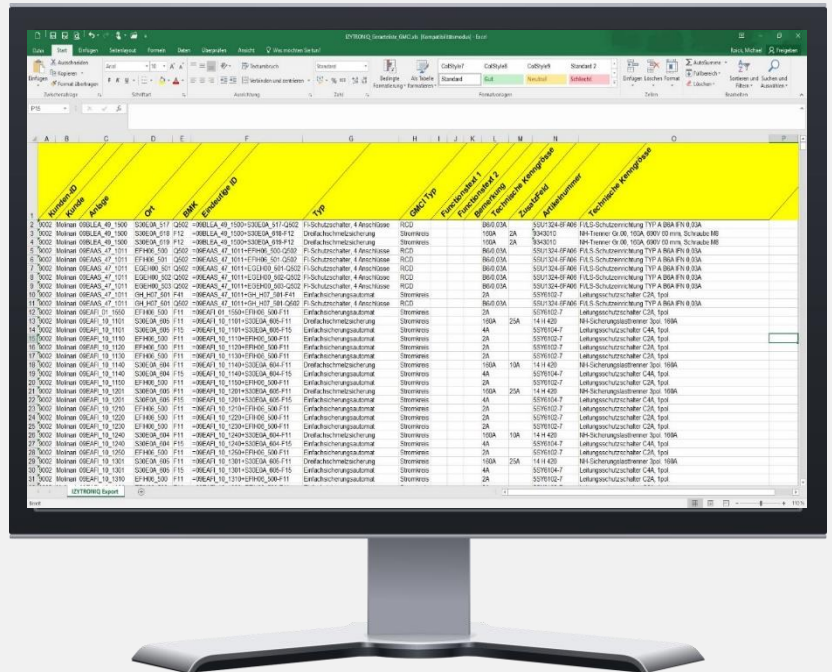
IZYTRONIQ_Smarttable_GMC.xls [Kompatibilitätsmodus] - Excel

Datei Start Einfügen Seitenlayout Formeln Daten Überprüfen Ansicht Was möchten Sie tun?

Ausschneiden Kopieren Format übertragen Zwischenablage Schriftart Ausrichtung Zahl Formatvorlagen Zellen Bearbeiten

Textumbruch Verbinden und zentrieren Standard Bedingte Formatierung Als Tabelle formatieren

CalStyle7 CalStyle8 CalStyle9 Standard 2 Standard Gut Neutral Schlecht

Einfügen Löschen Format AutoSumme Füllbereich Löschen Sortieren und Filtern Suchen und Auswählen

P16

| | A | B | C | D | E | F | G | H | I | J | K | L | M | N | O |
|---|---|---|---|---|---|---|---|---|---|---|---|---|---|---|---|
| 1 | Kunden-ID | Kunde | Anlage | Ort | BMK | Eindeutige ID | Typ | GMC-I Typ | Functionstest 1 | Functionstest 2 | Bemerkung | Technische Kenngrösse | Zusatzfeld | Artikelnummer | Technische Kenngrösse |
| 2 | 0002 | Molinari | 00BLEA_49_1500 | S30E0A_517 | Q502 | =00BLEA_49_1500+S30E0A_517-Q502 | FI-Schutzschalter, 4 Anschlüsse | RCD | | | | B6/0.03A | | 5SU1324-6FA06 | FI/LS-Schutzeinrichtung TYP A B6A IFN 0,03A |
| 3 | 0002 | Molinari | 00BLEA_49_1500 | S30E0A_618 | F12 | =00BLEA_49_1500+S30E0A_618-F12 | Dreifachschmelzsicherung | Stromkreis | | | | 160A | 2A | 9343010 | NH-Trenner Gr.00, 160A, 690V 60 mm, Schraube M8 |
| 4 | 0002 | Molinari | 00BLEA_49_1500 | S30E0A_619 | F12 | =00BLEA_49_1500+S30E0A_619-F12 | Dreifachschmelzsicherung | Stromkreis | | | | 100A | 2A | 9343010 | NH-Trenner Gr.00, 160A, 690V 60 mm, Schraube M8 |
| 5 | 0002 | Molinari | 00EAAS_47_1011 | EFH00_500 | Q502 | =00EAAS_47_1011+EFH00_500-Q502 | FI-Schutzschalter, 4 Anschlüsse | RCD | | | | B6/0.03A | | 5SU1324-6FA06 | FI/LS-Schutzeinrichtung TYP A B6A IFN 0,03A |
| 6 | 0002 | Molinari | 00EAAS_47_1011 | EFH00_501 | Q502 | =00EAAS_47_1011+EFH00_501-Q502 | FI-Schutzschalter, 4 Anschlüsse | RCD | | | | B6/0.03A | | 5SU1324-6FA06 | FI/LS-Schutzeinrichtung TYP A B6A IFN 0,03A |
| 7 | 0002 | Molinari | 00EAAS_47_1011 | EGEH00_501 | Q502 | =00EAAS_47_1011+EGEH00_501-Q502 | FI-Schutzschalter, 4 Anschlüsse | RCD | | | | B6/0.03A | | 5SU1324-6FA06 | FI/LS-Schutzeinrichtung TYP A B6A IFN 0,03A |
| 8 | 0002 | Molinari | 00EAAS_47_1011 | EGEH00_502 | Q502 | =00EAAS_47_1011+EGEH00_502-Q502 | FI-Schutzschalter, 4 Anschlüsse | RCD | | | | B6/0.03A | | 5SU1324-6FA06 | FI/LS-Schutzeinrichtung TYP A B6A IFN 0,03A |
| 9 | 0002 | Molinari | 00EAAS_47_1011 | EGEH00_503 | Q502 | =00EAAS_47_1011+EGEH00_503-Q502 | FI-Schutzschalter, 4 Anschlüsse | RCD | | | | B6/0.03A | | 5SU1324-6FA06 | FI/LS-Schutzeinrichtung TYP A B6A IFN 0,03A |
| 10 | 0002 | Molinari | 00EAAS_47_1011 | GH_H07_501 | F41 | =00EAAS_47_1011+GH_H07_501-F41 | Einfachsicherungsautomat | Stromkreis | | | | 2A | | 5SY6102-7 | Leitungsschutzschalter C2A, 1pol. |
| 11 | 0002 | Molinari | 00EAAS_47_1011 | GH_H07_501 | Q502 | =00EAAS_47_1011+GH_H07_501-Q502 | FI-Schutzschalter, 4 Anschlüsse | RCD | | | | B6/0.03A | | 5SU1324-6FA06 | FI/LS-Schutzeinrichtung TYP A B6A IFN 0,03A |
| 12 | 0002 | Molinari | 00EAFI_01_1550 | EFH00_500 | F11 | =00EAFI_01_1550+EFH00_500-F11 | Einfachsicherungsautomat | Stromkreis | | | | 2A | | 5SY6102-7 | Leitungsschutzschalter C2A, 1pol. |
| 13 | 0002 | Molinari | 00EAFI_10_1101 | S30E0A_605 | F15 | =00EAFI_10_1101+S30E0A_605-F15 | Dreifachschmelzsicherung | Stromkreis | | | | 160A | 25A | 14 H 420 | NH-Sicherungslasttrenner 3pol. 160A |
| 14 | 0002 | Molinari | 00EAFI_10_1101 | S30E0A_605 | F15 | =00EAFI_10_1101+S30E0A_605-F15 | Einfachsicherungsautomat | Stromkreis | | | | 4A | | 5SY6104-7 | Leitungsschutzschalter C4A, 1pol. |
| 15 | 0002 | Molinari | 00EAFI_10_1110 | EFH00_500 | F11 | =00EAFI_10_1110+EFH00_500-F11 | Einfachsicherungsautomat | Stromkreis | | | | 4A | | 5SY6104-7 | Leitungsschutzschalter C4A, 1pol. |
| 16 | 0002 | Molinari | 00EAFI_10_1120 | EFH00_500 | F11 | =00EAFI_10_1120+EFH00_500-F11 | Einfachsicherungsautomat | Stromkreis | | | | 2A | | 5SY6102-7 | Leitungsschutzschalter C2A, 1pol. |
| 17 | 0002 | Molinari | 00EAFI_10_1130 | EFH00_500 | F11 | =00EAFI_10_1130+EFH00_500-F11 | Einfachsicherungsautomat | Stromkreis | | | | 2A | | 5SY6102-7 | Leitungsschutzschalter C2A, 1pol. |
| 18 | 0002 | Molinari | 00EAFI_10_1140 | S30E0A_604 | F11 | =00EAFI_10_1140+S30E0A_604-F11 | Dreifachschmelzsicherung | Stromkreis | | | | 160A | 10A | 14 H 420 | NH-Sicherungslasttrenner 3pol. 160A |
| 19 | 0002 | Molinari | 00EAFI_10_1140 | S30E0A_604 | F15 | =00EAFI_10_1140+S30E0A_604-F15 | Einfachsicherungsautomat | Stromkreis | | | | 4A | | 5SY6104-7 | Leitungsschutzschalter C4A, 1pol. |
| 20 | 0002 | Molinari | 00EAFI_10_1150 | EFH00_500 | F11 | =00EAFI_10_1150+EFH00_500-F11 | Einfachsicherungsautomat | Stromkreis | | | | 2A | | 5SY6102-7 | Leitungsschutzschalter C2A, 1pol. |
| 21 | 0002 | Molinari | 00EAFI_10_1201 | S30E0A_605 | F11 | =00EAFI_10_1201+S30E0A_605-F11 | Dreifachschmelzsicherung | Stromkreis | | | | 160A | 25A | 14 H 420 | NH-Sicherungslasttrenner 3pol. 160A |
| 22 | 0002 | Molinari | 00EAFI_10_1201 | S30E0A_605 | F15 | =00EAFI_10_1201+S30E0A_605-F15 | Einfachsicherungsautomat | Stromkreis | | | | 4A | | 5SY6104-7 | Leitungsschutzschalter C4A, 1pol. |
| 23 | 0002 | Molinari | 00EAFI_10_1210 | EFH00_500 | F11 | =00EAFI_10_1210+EFH00_500-F11 | Einfachsicherungsautomat | Stromkreis | | | | 2A | | 5SY6102-7 | Leitungsschutzschalter C2A, 1pol. |
| 24 | 0002 | Molinari | 00EAFI_10_1220 | EFH00_500 | F11 | =00EAFI_10_1220+EFH00_500-F11 | Einfachsicherungsautomat | Stromkreis | | | | 2A | | 5SY6102-7 | Leitungsschutzschalter C2A, 1pol. |
| 25 | 0002 | Molinari | 00EAFI_10_1230 | EFH00_500 | F11 | =00EAFI_10_1230+EFH00_500-F11 | Einfachsicherungsautomat | Stromkreis | | | | 2A | | 5SY6102-7 | Leitungsschutzschalter C2A, 1pol. |
| 26 | 0002 | Molinari | 00EAFI_10_1240 | S30E0A_604 | F11 | =00EAFI_10_1240+S30E0A_604-F11 | Dreifachschmelzsicherung | Stromkreis | | | | 160A | 10A | 14 H 420 | NH-Sicherungslasttrenner 3pol. 160A |
| 27 | 0002 | Molinari | 00EAFI_10_1240 | S30E0A_604 | F15 | =00EAFI_10_1240+S30E0A_604-F15 | Einfachsicherungsautomat | Stromkreis | | | | 4A | | 5SY6104-7 | Leitungsschutzschalter C4A, 1pol. |
| 28 | 0002 | Molinari | 00EAFI_10_1250 | EFH00_500 | F11 | =00EAFI_10_1250+EFH00_500-F11 | Einfachsicherungsautomat | Stromkreis | | | | 2A | | 5SY6102-7 | Leitungsschutzschalter C2A, 1pol. |
| 29 | 0002 | Molinari | 00EAFI_10_1301 | S30E0A_605 | F11 | =00EAFI_10_1301+S30E0A_605-F11 | Dreifachschmelzsicherung | Stromkreis | | | | 160A | 25A | 14 H 420 | NH-Sicherungslasttrenner 3pol. 160A |
| 30 | 0002 | Molinari | 00EAFI_10_1301 | S30E0A_605 | F15 | =00EAFI_10_1301+S30E0A_605-F15 | Einfachsicherungsautomat | Stromkreis | | | | 4A | | 5SY6104-7 | Leitungsschutzschalter C4A, 1pol. |
| 31 | 0002 | Molinari | 00EAFI_10_1310 | EFH00_500 | F11 | =00EAFI_10_1310+EFH00_500-F11 | Einfachsicherungsautomat | Stromkreis | | | | 2A | | 5SY6102-7 | Leitungsschutzschalter C2A, 1pol. |

IZYTRONIQ Export

Bereit